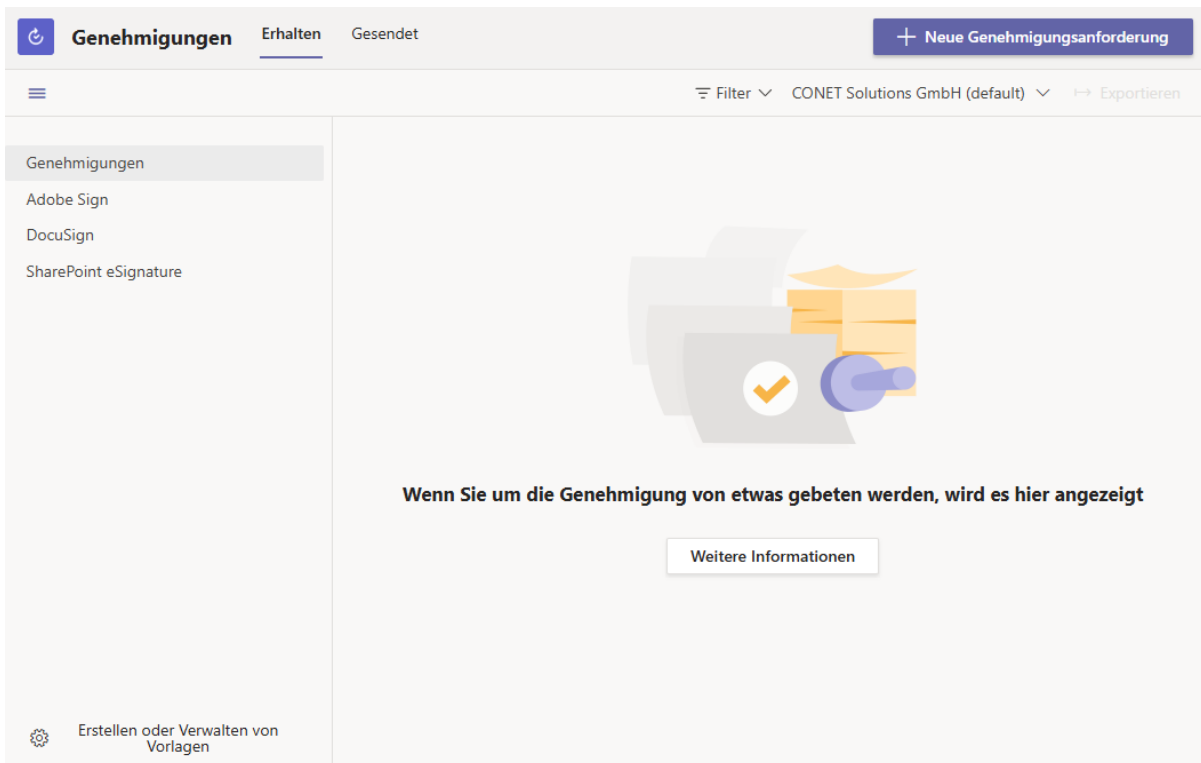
Genehmigungen Erhalten Gesendet

+ Neue Genehmigungsanforderung

Filter CONET Solutions GmbH (default) Exportieren

Genehmigungen
Adobe Sign
DocuSign
SharePoint eSignature

Wenn Sie um die Genehmigung von etwas gebeten werden, wird es hier angezeigt

Weitere Informationen

Erstellen oder Verwalten von Vorlagen